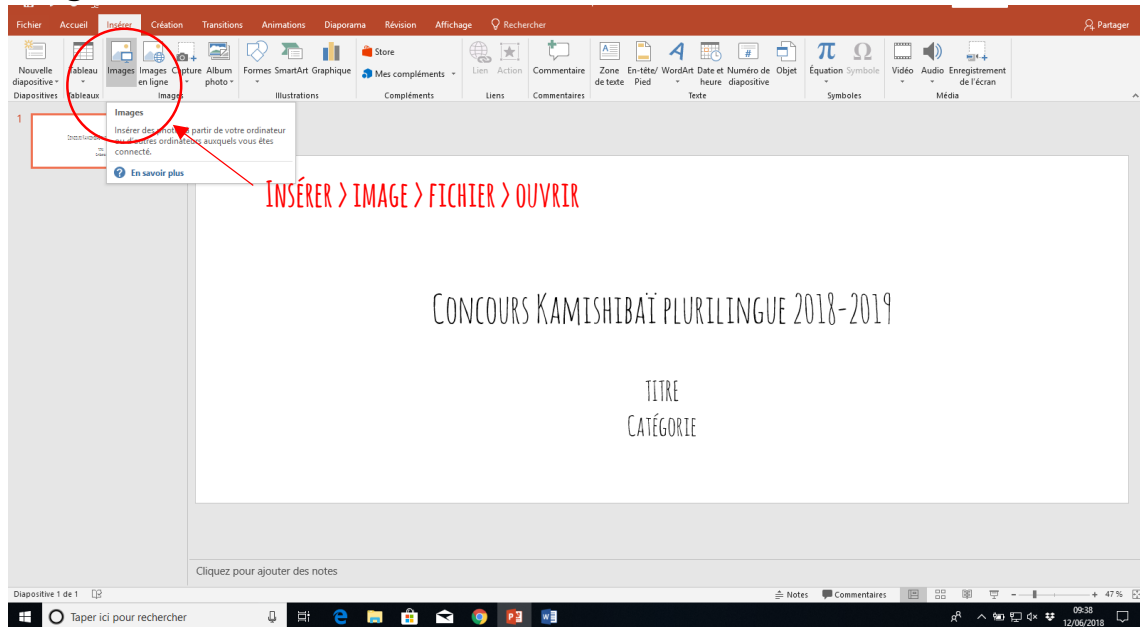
Fichier Accueil Insérer Création Transitions Animations Diaporama Révision Affichage Rechercher Partager

Nouvelle diapositive Tableau Images Images en ligne Capture Album photo Formes SmartArt Graphique Store Mes compléments Lien Action Commentaire Zone de texte En-tête/ Pied WordArt Date et heure Numéro de diapositive Objet Équation Symbole Vidéo Audio Enregistrement de l'écran

Diapositives Tableaux Images Illustrations Compléments Liens Commentaires Texte Symboles Média

1

Images

Insérer des photos à partir de votre ordinateur ou d'autres ordinateurs auxquels vous êtes connecté.

En savoir plus

Insérer > image > fichier > ouvrir

Concours Kamishibaï plurilingue 2018-2019

Titre
Catégorie

Cliquez pour ajouter des notes

Diapositive 1 de 1

Notes Commentaires 47 %

Taper ici pour rechercher

09:38
12/06/2018